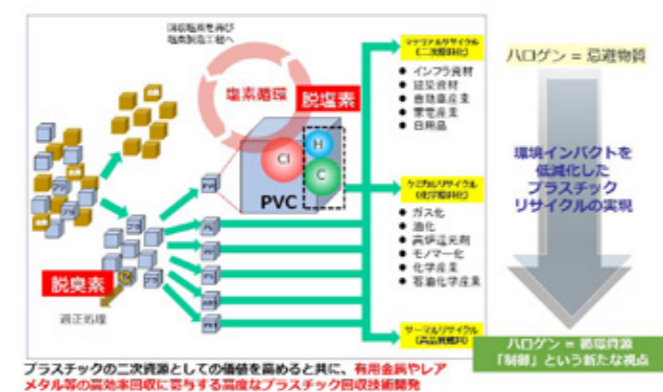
塩酸販売再び
塩素製造工程へ

塩素循環

脱塩素

PVC

Cl

H

C

マテリアルリサイクル
(二次原料化)

● インフラ資材
● 建築資材
● 自動車産業
● 家電産業
● 日用品

ケミカルリサイクル
(化学原料化)

● ガス化
● 油化
● 高炉還元剤
● モノマー化
● 化学産業
● 石油化学産業

サーマルリサイクル
(高品質燃料)

脱臭素

適正処理

ハロゲン = 忌避物質

環境インパクトを
低減化した
プラスチック
リサイクルの実現

ハロゲン = 循環資源
「制御」という新たな視点

プラスチックの二次資源としての価値を高めると共に、有用金属やレアメタル等の高効率回収に寄与する高度なプラスチック回収技術開発